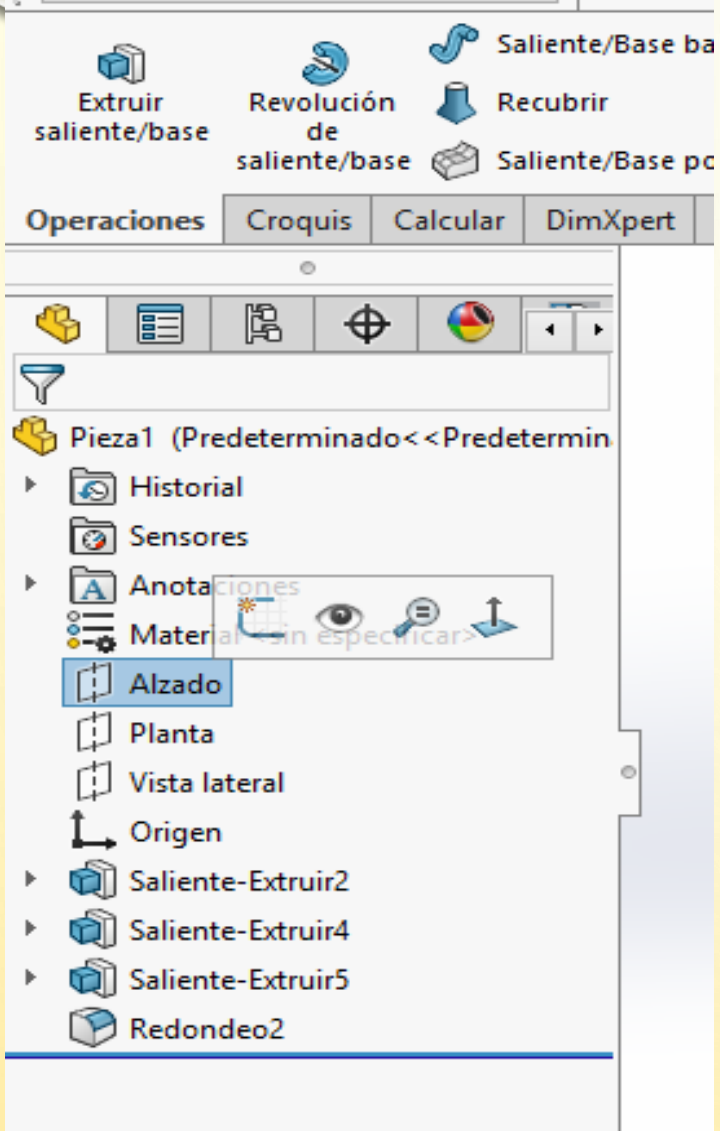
Extruir saliente/base

Revolución de saliente/base

Saliente/Base ba

Recubrir

Saliente/Base po

Operaciones | Croquis | Calcular | DimXpert

Pieza1 (Predeterminado<<Predetermin

Historial

Sensores

Anotaciones

Material <sin especificar>

Alzado

Planta

Vista lateral

Origen

Saliente-Extruir2

Saliente-Extruir4

Saliente-Extruir5

Redondeo2